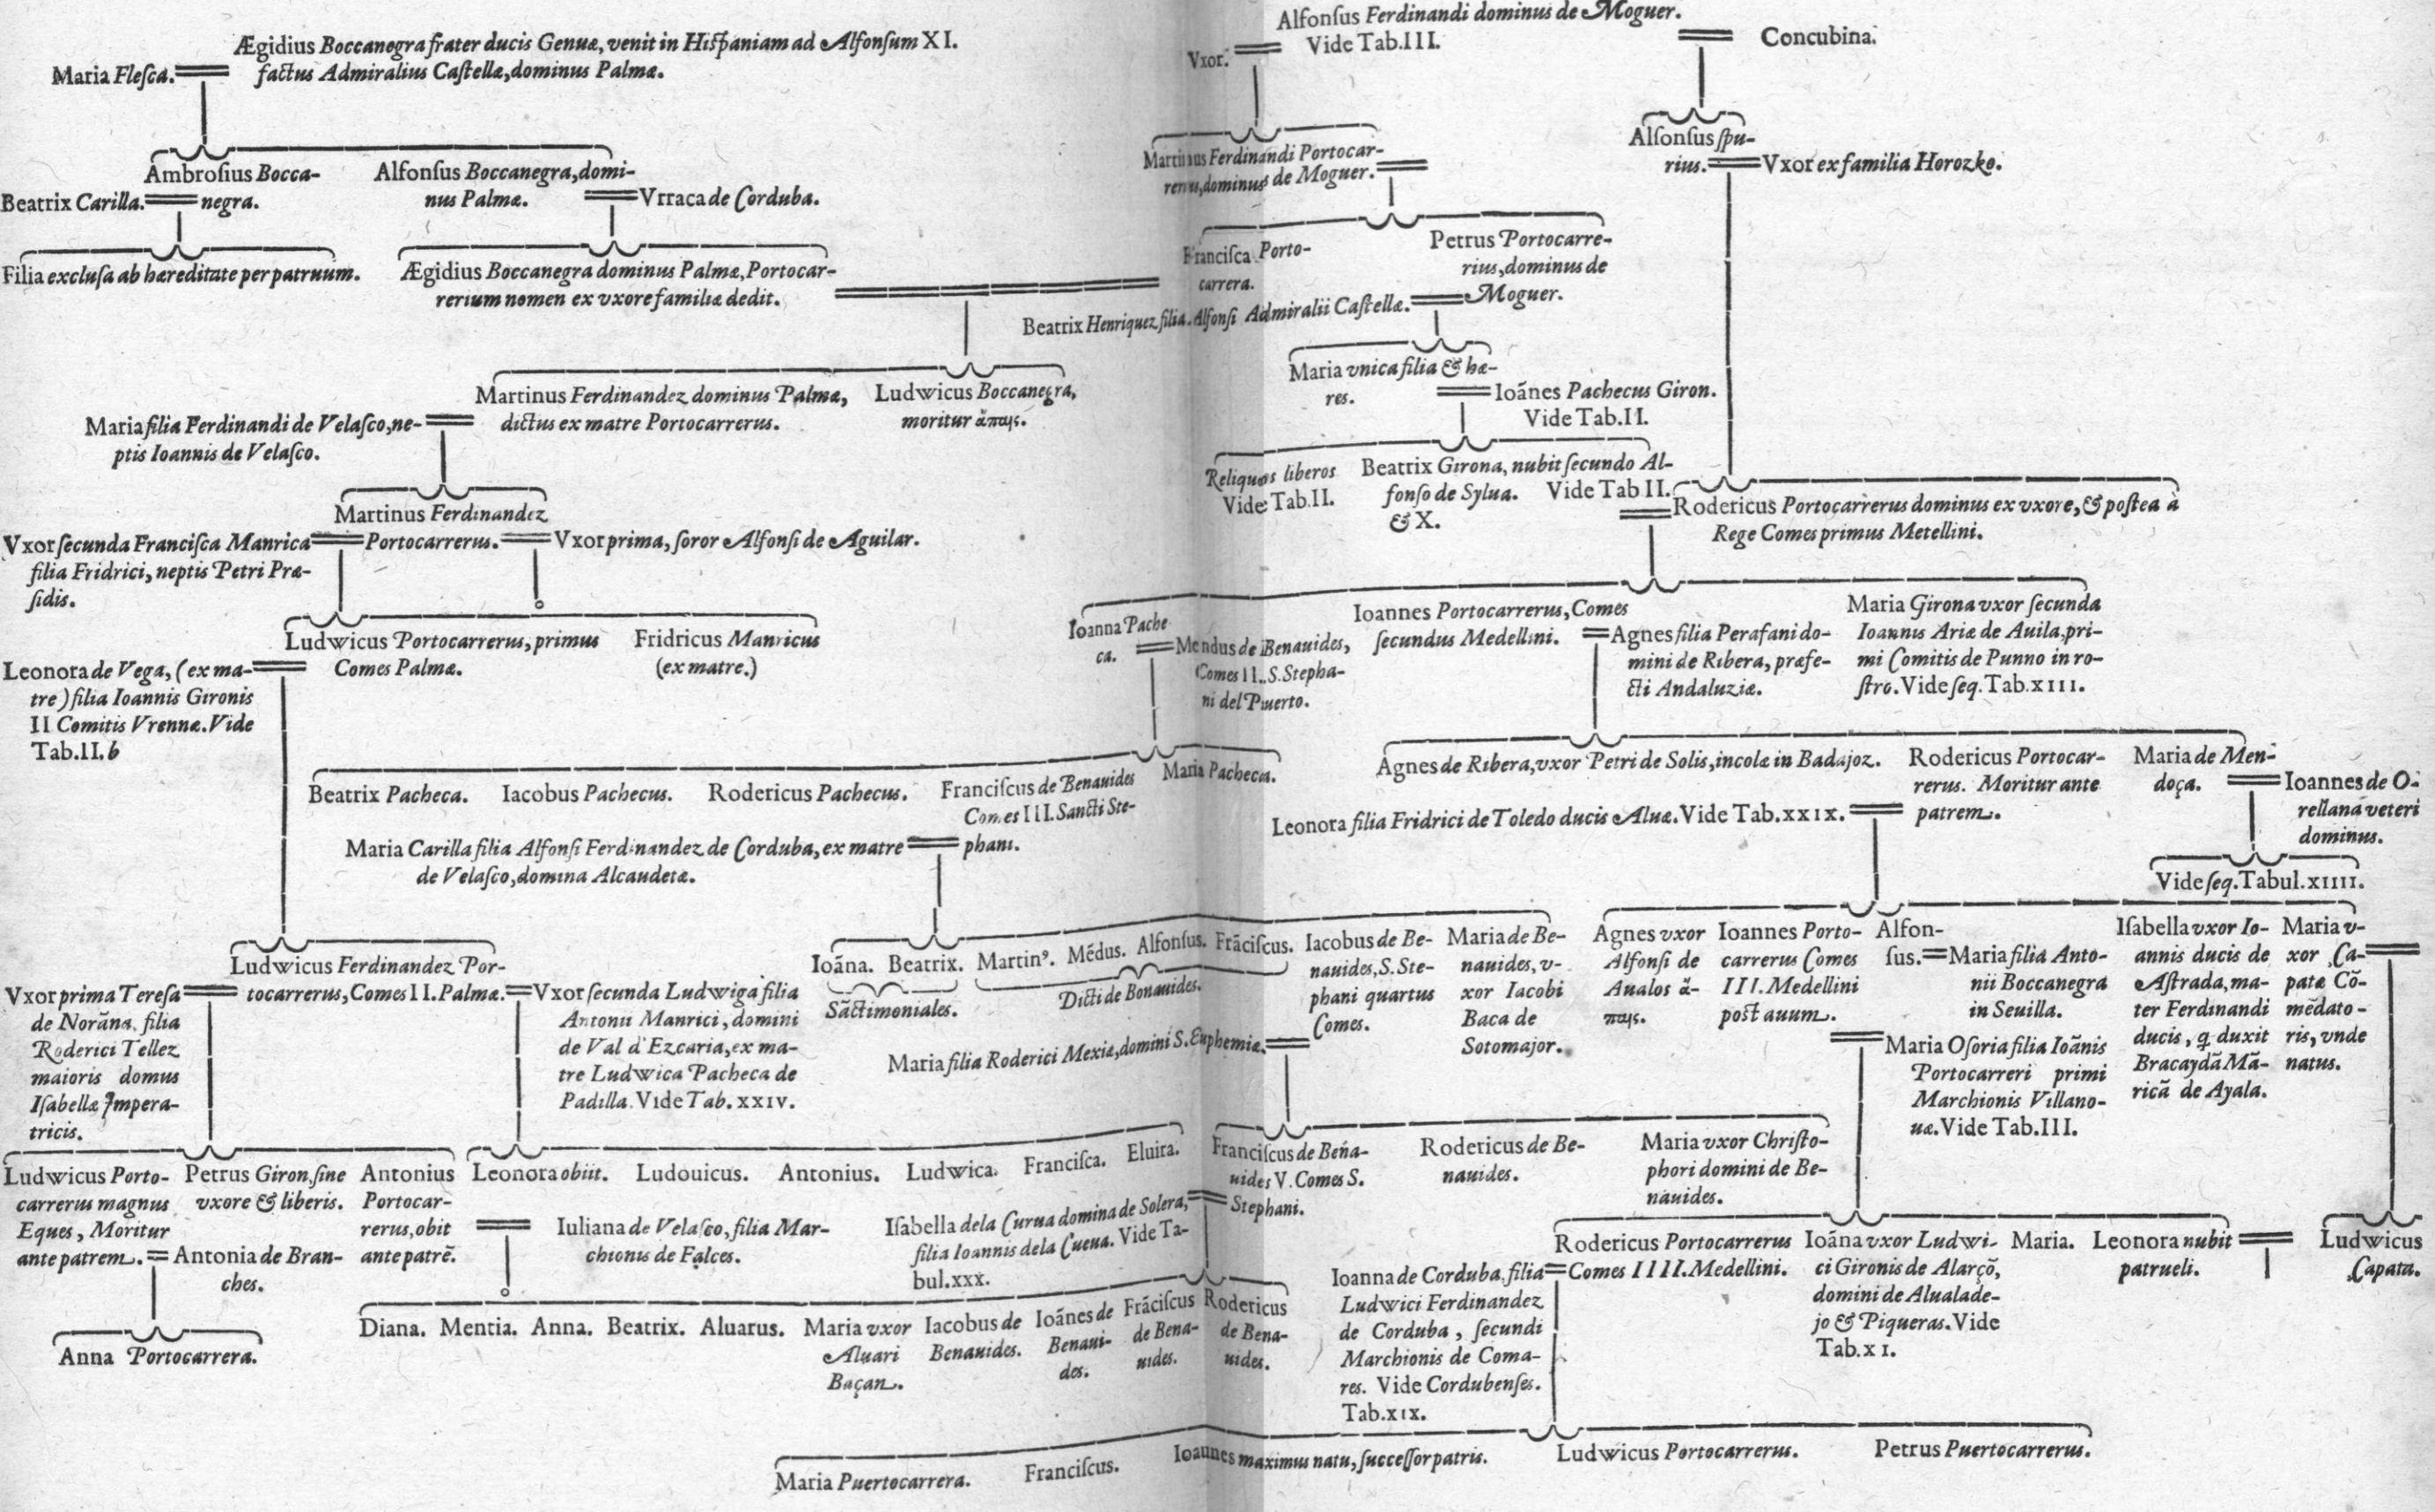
Alfonsus Ferdinandi dominus de Moguer.
Vxor. Vide Tab.III.
Concubina.

Maria Flesca. Ægidius Boccanegra frater ducis Genuæ, venit in Hispaniam ad Alfonsum XI. factus Admiralius Castellæ, dominus Palmæ.

Ambrosius Boccanegra. Beatrix Carilla.
Alfonsus Boccanegra, dominus Palmæ. Vrraca de Corduba.

Filia exclusa ab hæreditate per patruum.
Ægidius Boccanegra dominus Palmæ, Portocarrerium nomen ex vxore familiæ dedit.

Martinus Ferdinandi Portocarrerus, dominus de Moguer.
Alfonsus spurius. Vxor ex familia Horozko.

Francisca Portocarrera.
Petrus Portocarrerius, dominus de Moguer.
Beatrix Henriquez filia Alfonsi Admiralii Castellæ.

Maria vnica filia & hæres. Ioãnes Pachecus Giron. Vide Tab.II.

Martinus Ferdinandez dominus Palmæ, dictus ex matre Portocarrerus.
Ludwicus Boccanegra, moritur ἄπαις.
Maria filia Ferdinandi de Velasco, neptis Ioannis de Velasco.

Reliquos liberos Vide Tab.II.
Beatrix Girona, nubit secundo Alfonso de Sylua. & X.
Vide Tab II.
Rodericus Portocarrerus dominus ex vxore, & postea à Rege Comes primus Metellini.

Martinus Ferdinandez Portocarrerus.
Vxor secunda Francisca Manrica filia Fridrici, neptis Petri Præsidis.
Vxor prima, soror Alfonsi de Aguilar.

Ioanna Pacheca. Mendus de Benauides, Comes II. S. Stephani del Puerto.
Ioannes Portocarrerus, Comes secundus Medellini.
Agnes filia Perafani domini de Ribera, præfecti Andaluziæ.
Maria Girona vxor secunda Ioannis Ariæ de Auila, primi Comitis de Punno in rostro. Vide seq. Tab.XIII.

Ludwicus Portocarrerus, primus Comes Palmæ.
Fridricus Manricus (ex matre.)
Leonora de Vega, (ex matre) filia Ioannis Gironis II Comitis Vrennæ. Vide Tab.II. b

Maria Pacheca.
Agnes de Ribera, vxor Petri de Solis, incola in Badajoz.
Rodericus Portocarrerus. Moritur ante patrem.
Maria de Mendoça.
Ioannes de Orellana veteri dominus.

Beatrix Pacheca. Iacobus Pachecus. Rodericus Pachecus.
Franciscus de Benauides Comes III. Sancti Stephani.
Maria Carilla filia Alfonsi Ferdinandez de Corduba, ex matre de Velasco, domina Alcaudetæ.
Leonora filia Fridrici de Toledo ducis Aluæ. Vide Tab.XXIX.
Vide seq. Tabul. XIIII.

Ludwicus Ferdinandez Portocarrerus, Comes II. Palmæ.
Vxor prima Teresa de Norãna, filia Roderici Tellez maioris domus Isabellæ Imperatricis.
Vxor secunda Ludwiga filia Antonii Manrici, domini de Val d'Ezcaria, ex matre Ludwica Pacheca de Padilla. Vide Tab. XXIV.

Ioãna. Beatrix. Sãctimoniales.
Martin9. Médus. Alfonsus. Frãcisus. Dicti de Benauides.
Iacobus de Benauides, S. Stephani quartus Comes.
Maria de Benauides, vxor Iacobi Baca de Sotomajor.
Agnes vxor Alfonsi de Aualos ἄπαις.
Ioannes Portocarrerus Comes III. Medellini post auum.
Alfonsus. Maria filia Antonii Boccanegra in Seuilla.
Isabella vxor Ioannis ducis de Astrada, mater Ferdinandi ducis, q duxit Bracaydã Mãricã de Ayala.
Maria vxor Capatæ Cõmedatoris, vnde natus.

Maria filia Roderici Mexiæ, domini S. Euphemiæ.
Maria Osoria filia Ioãnis Portocarreri primi Marchionis Villanouæ. Vide Tab.III.

Ludwicus Portocarrerus magnus Eques, Moritur ante patrem.
Antonia de Branches.
Petrus Giron, sine vxore & liberis.
Antonius Portocarrerus, obit ante patrẽ.
Leonora obiit. Ludouicus. Antonius. Ludwica. Francisca. Eluira.
Iuliana de Velasco, filia Marchionis de Falces.
Franciscus de Benauides V. Comes S. Stephani.
Rodericus de Benauides.
Maria vxor Christophori domini de Benauides.
Isabella dela Curua domina de Solera, filia Ioannis dela Cueua. Vide Tabul.XXX.

Rodericus Portocarrerus Comes IIII. Medellini.
Ioãna vxor Ludwici Gironis de Alarcõ, domini de Alualadejo & Piqueras. Vide Tab.XI.
Maria.
Leonora nubit patrueli.
Ludwicus Capata.
Ioanna de Corduba, filia Ludwici Ferdinandez de Corduba, secundi Marchionis de Comares. Vide Cordubenses. Tab.XIX.

Anna Portocarrera.
Diana. Mentia. Anna. Beatrix. Aluarus. Maria vxor Aluari Baçan.
Iacobus de Benauides. Ioãnes de Benauides. Frãcisus de Benauides. Rodericus de Benauides.

Maria Puertocarrera. Franciscus. Ioannes maximus natu, successor patris.
Ludwicus Portocarrerus. Petrus Puertocarrerus.